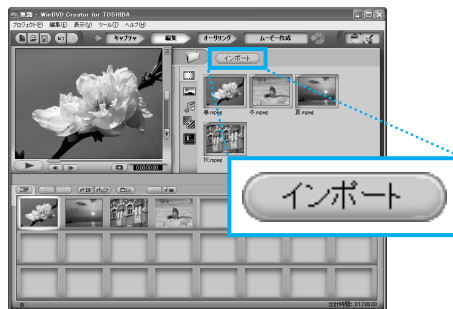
無題 - WinDVD Creator for TOSHIBA
プロジェクト(P) 編集(E) 表示(V) ツール(T) ヘルプ(H)
キャプチャ 編集 オーサリング ムービー作成
インポート
春.mpeg 冬.mpeg 夏.mpeg
秋.mpeg
インポート
合計時間: 0:17:00.00